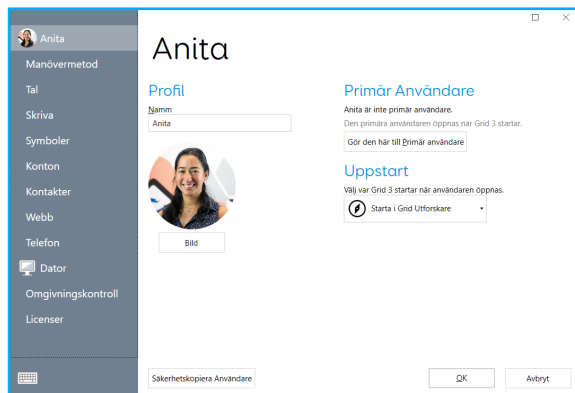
Anita
Manövermetod
Tal
Skriva
Symboler
Konton
Kontakter
Webb
Telefon
Dator
Omgivningskontroll
Licenser

Anita

Profil
Namn
Anita
Bild

Primär Användare
Anita är inte primär användare.
Den primära användaren öppnas när Grid 3 startar.
Gör den här till Primär användare

Uppstart
Välj var Grid 3 startar när användaren öppnas.
Starta i Grid Utforskare

Säkerhetskopiera Användare
OK
Avbryt